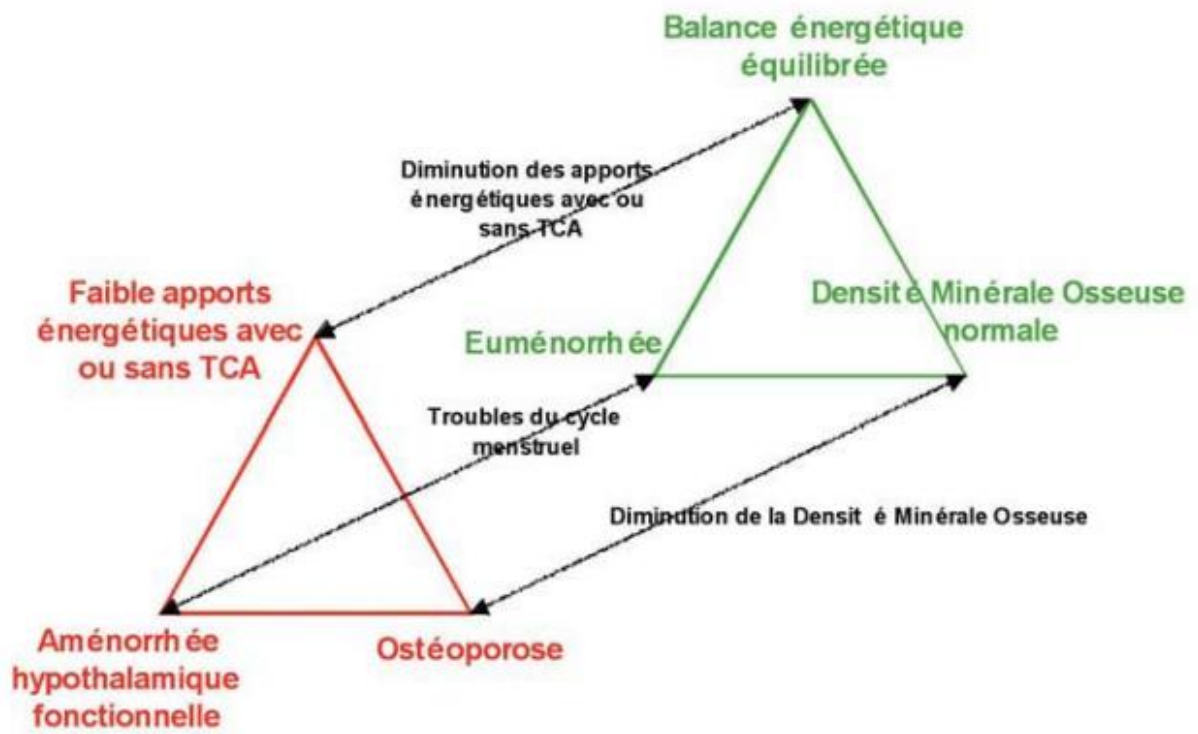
Balance énergétique équilibrée

Diminution des apports énergétiques avec ou sans TCA

Faible apports énergétiques avec ou sans TCA

Euménorrh ée

Densit é Minérale Osseuse normale

Troubles du cycle menstruel

Diminution de la Densit é Minérale Osseuse

Aménorrh ée hypothalamique fonctionnelle

Ostéoporose